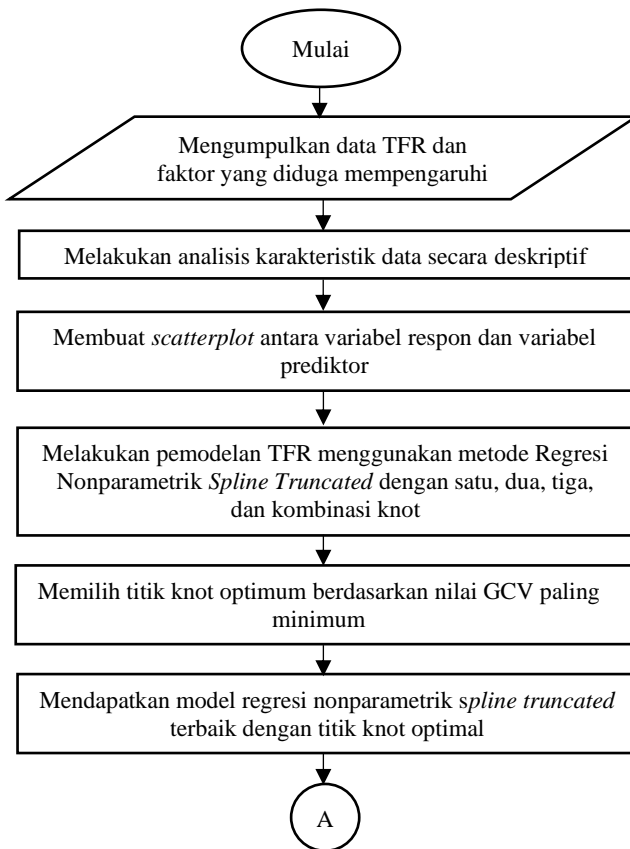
Mulai

Mengumpulkan data TFR dan faktor yang diduga mempengaruhi

Melakukan analisis karakteristik data secara deskriptif

Membuat *scatterplot* antara variabel respon dan variabel prediktor

Melakukan pemodelan TFR menggunakan metode Regresi Nonparametrik *Spline Truncated* dengan satu, dua, tiga, dan kombinasi knot

Memilih titik knot optimum berdasarkan nilai GCV paling minimum

Mendapatkan model regresi nonparametrik s*pline truncated* terbaik dengan titik knot optimal

A